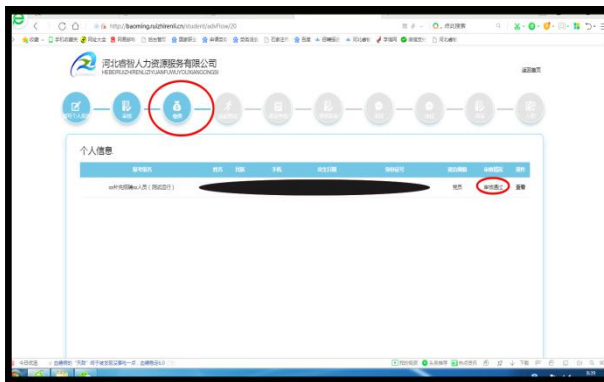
http://baoming.ruizhirenli.cn/student/adeflow/20

河北睿智人力资源服务有限公司
HEBEIRUIZHIRENLIZIYUANFUWUYOUXIANGONGSI

返回首页

个人信息

| 报考岗位 | 姓名 | 性别 | 手机 | 出生日期 | 身份证号 | 报名类型 | 审核情况 | 操作 |
|---|---|---|---|---|---|---|---|---|
| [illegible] | | | | | | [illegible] | 审核通过 | 查看 |